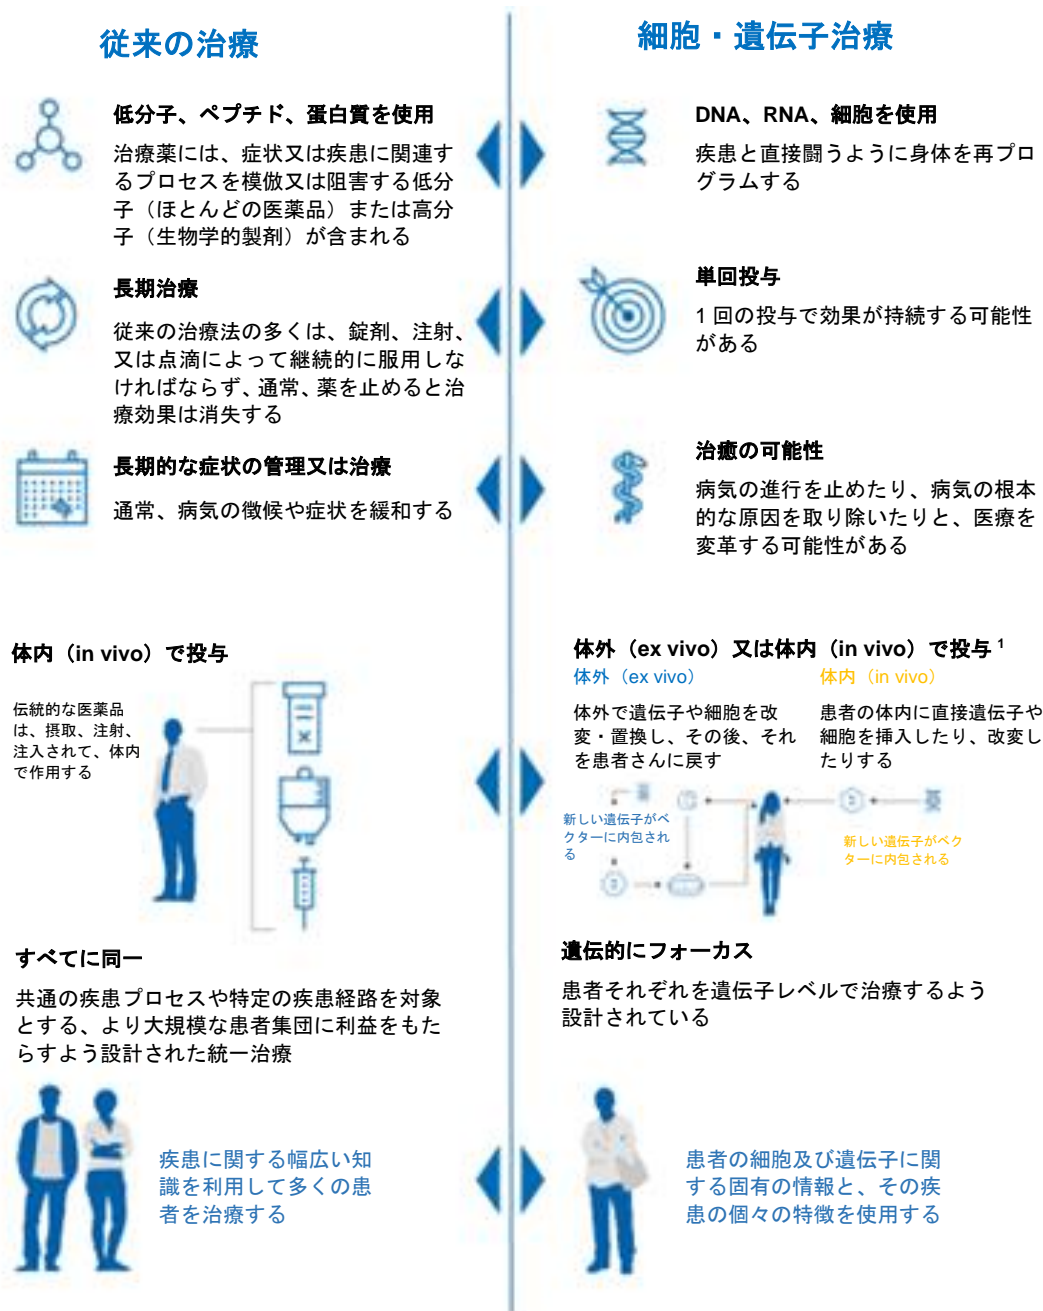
従来の治療

細胞・遺伝子治療

低分子、ペプチド、蛋白質を使用

治療薬には、症状又は疾患に関連するプロセスを模倣又は阻害する低分子（ほとんどの医薬品）または高分子（生物学的製剤）が含まれる

DNA、RNA、細胞を使用

疾患と直接闘うように身体を再プログラムする

長期治療

従来の治療法の多くは、錠剤、注射、又は点滴によって継続的に服用しなければならず、通常、薬を止めると治療効果は消失する

単回投与

1 回の投与で効果が持続する可能性がある

長期的な症状の管理又は治療

通常、病気の徴候や症状を緩和する

治癒の可能性

病気の進行を止めたり、病気の根本的な原因を取り除いたりと、医療を変革する可能性がある

体内（in vivo）で投与

伝統的な医薬品は、摂取、注射、注入されて、体内で作用する

体外（ex vivo）又は体内（in vivo）で投与 $^1$

体外（ex vivo）

体外で遺伝子や細胞を改変・置換し、その後、それを患者さんに戻す

体内（in vivo）

患者の体内に直接遺伝子や細胞を挿入したり、改変したりする

新しい遺伝子がベクターに内包される

新しい遺伝子がベクターに内包される

すべてに同一

共通の疾患プロセスや特定の疾患経路を対象とする、より大規模な患者集団に利益をもたらすよう設計された統一治療

遺伝的にフォーカス

患者それぞれを遺伝子レベルで治療するよう設計されている

疾患に関する幅広い知識を利用して多くの患者を治療する

患者の細胞及び遺伝子に関する固有の情報と、その疾患の個々の特徴を使用する